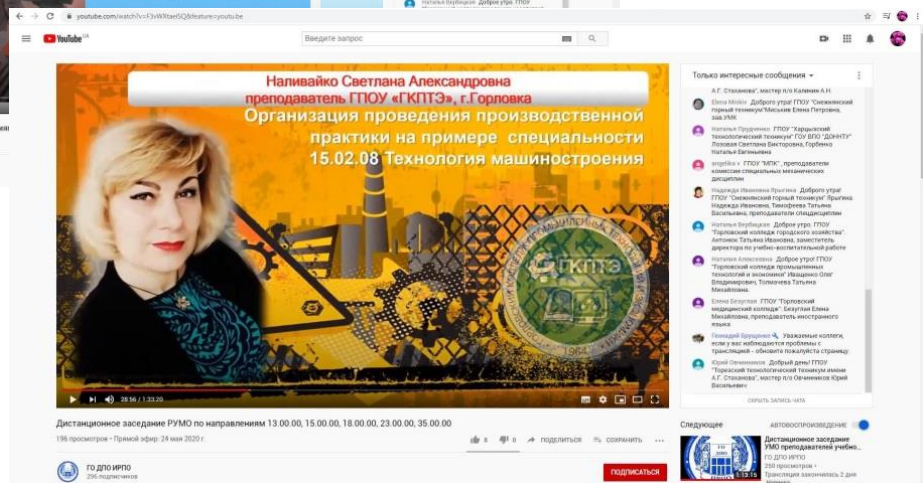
youtube.com/watch?v=F3vWXtaeI5Q&feature=youtu.be

YouTube

Введите запрос

Наливайко Светлана Александровна
преподаватель ГПОУ «ГКПТЭ», г.Горловка
Организация проведения производственной практики на примере специальности 15.02.08 Технология машиностроения

ГКПТЭ

28:56 / 1:33:20

Дистанционное заседание РУМО по направлениям 13.00.00, 15.00.00, 18.00.00, 23.00.00, 35.00.00

196 просмотров • Прямой эфир: 24 мая 2020 г.

0 0 ПОДЕЛИТЬСЯ СОХРАНИТЬ

ГО ДПО ИРПО
256 подписчиков

ПОДПИСАТЬСЯ

Только интересные сообщения

А.Г. Стаханова", мастер п/о Калинин А.Н.

Elena Minkin Доброе утро! ГПОУ "Снежнянский горный техникум"Мись­кив Елена Петровна, зав.УМК

Наталья Прудченко ГПОУ "Харцызский технологический техникум" ГОУ ВПО "ДОННТУ" Лозовая Светлана Викторовна, Горбенко Наталья Евгеньевна

angelika ГПОУ "МПК", преподаватели комиссии специальных механических дисциплин

Надежда Ивановна Ярыгина Доброе утро! ГПОУ "Снежнянский горный техникум" Ярыгина Надежда Ивановна, Тимофеева Татьяна Васильевна, преподаватели спецдисциплин

Наталья Вербицкая Доброе утро. ГПОУ "Горловский колледж городского хозяйства". Антоняк Татьяна Ивановна, заместитель директора по учебно-воспитательной работе

Наталия Алексеевна Доброе утро! ГПОУ "Горловский колледж промышленных технологий и экономики" Ивашенко Олег Владимирович, Толмачева Татьяна Михайловна.

Елена Безуглая ГПОУ "Горловский медицинский колледж". Безуглая Елена Михайловна, преподаватель иностранного языка

Геннадий Брушенко Уважаемые коллеги, если у вас наблюдаются проблемы с трансляцией - обновите пожалуйста страницу

Юрий Овчинников Добрый день! ГПОУ "Торезский технологический техникум имени А.Г. Стаханова", мастер п/о Овчинников Юрий Васильевич

СКРЫТЬ ЗАПИСЬ ЧАТА

Следующее

АВТОВОСПРОИЗВЕДЕНИЕ

Дистанционное заседание УМО преподавателей учебно...
ГО ДПО ИРПО
250 просмотров •
трансляция закончилась 2 дня

1:13:15